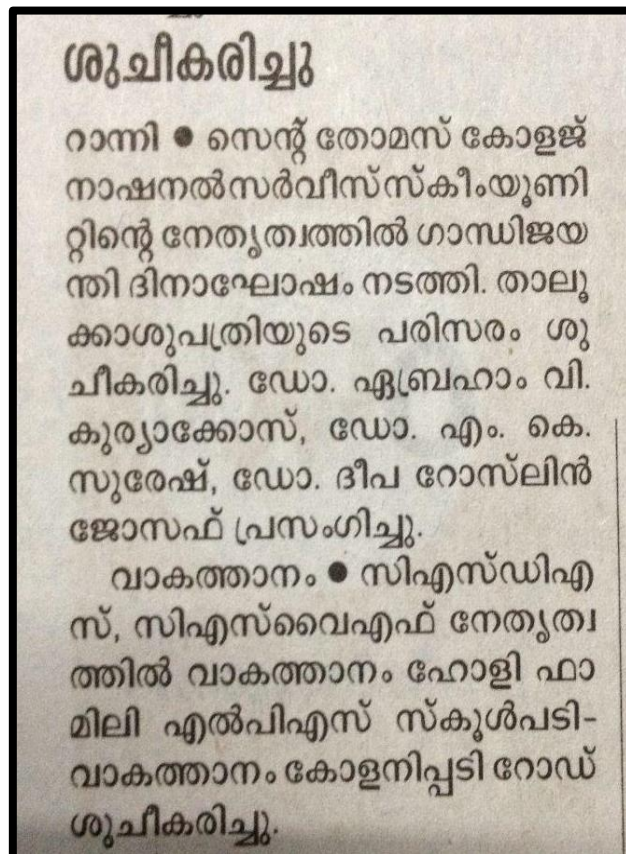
ശുചീകരിച്ചു

റാന്നി ● സെന്റ് തോമസ് കോളജ് നാഷനൽസർവീസ്സ്കീംയൂണിറ്റിന്റെ നേതൃത്വത്തിൽ ഗാന്ധിജയന്തി ദിനാഘോഷം നടത്തി. താലൂക്കാശുപത്രിയുടെ പരിസരം ശുചീകരിച്ചു. ഡോ. ഏബ്രഹാം വി. കുര്യാക്കോസ്, ഡോ. എം. കെ. സുരേഷ്, ഡോ. ദീപ റോസ്‌ലിൻ ജോസഫ് പ്രസംഗിച്ചു.

വാകത്താനം ● സിഎസ്ഡിഎസ്, സിഎസ്‌വൈഎഫ് നേതൃത്വത്തിൽ വാകത്താനം ഹോളി ഫാമിലി എൽപിഎസ് സ്കൂൾപടി-വാകത്താനം കോളനിപ്പടി റോഡ് ശുചീകരിച്ചു.